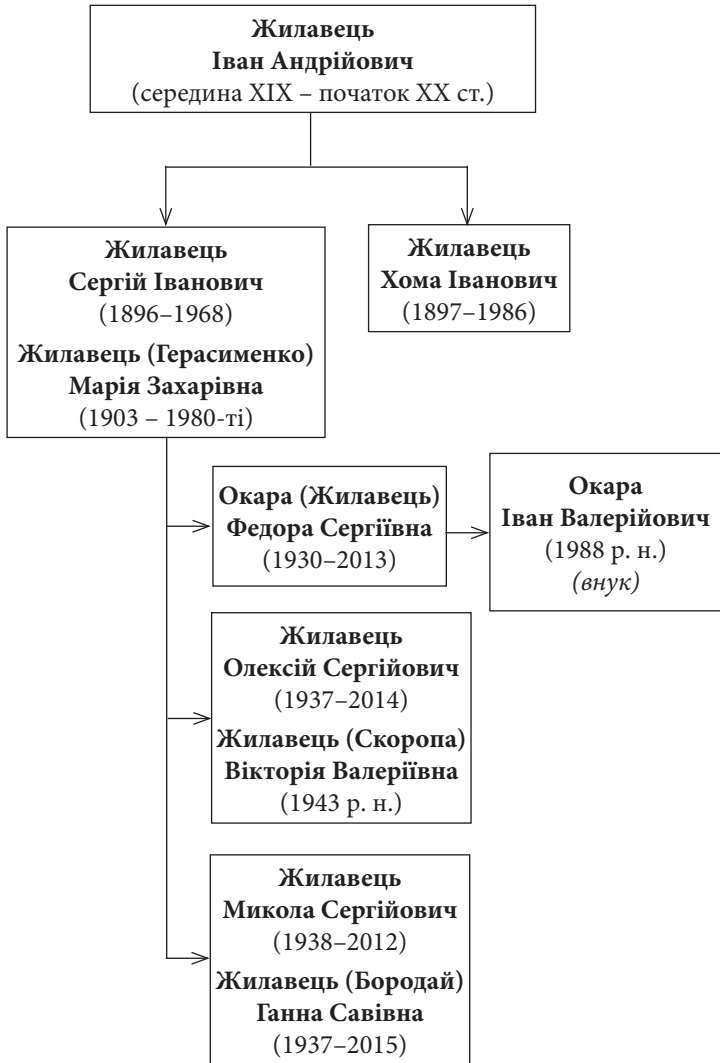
Жилавець
Іван Андрійович
(середина XIX – початок XX ст.)

Жилавець
Сергій Іванович
(1896–1968)
Жилавець (Герасименко)
Марія Захарівна
(1903 – 1980-ті)

Жилавець
Хома Іванович
(1897–1986)

Окара (Жилавець)
Федора Сергіївна
(1930–2013)

Окара
Іван Валерійович
(1988 р. н.)
(внук)

Жилавець
Олексій Сергійович
(1937–2014)
Жилавець (Скоропа)
Вікторія Валеріївна
(1943 р. н.)

Жилавець
Микола Сергійович
(1938–2012)
Жилавець (Бородай)
Ганна Савівна
(1937–2015)